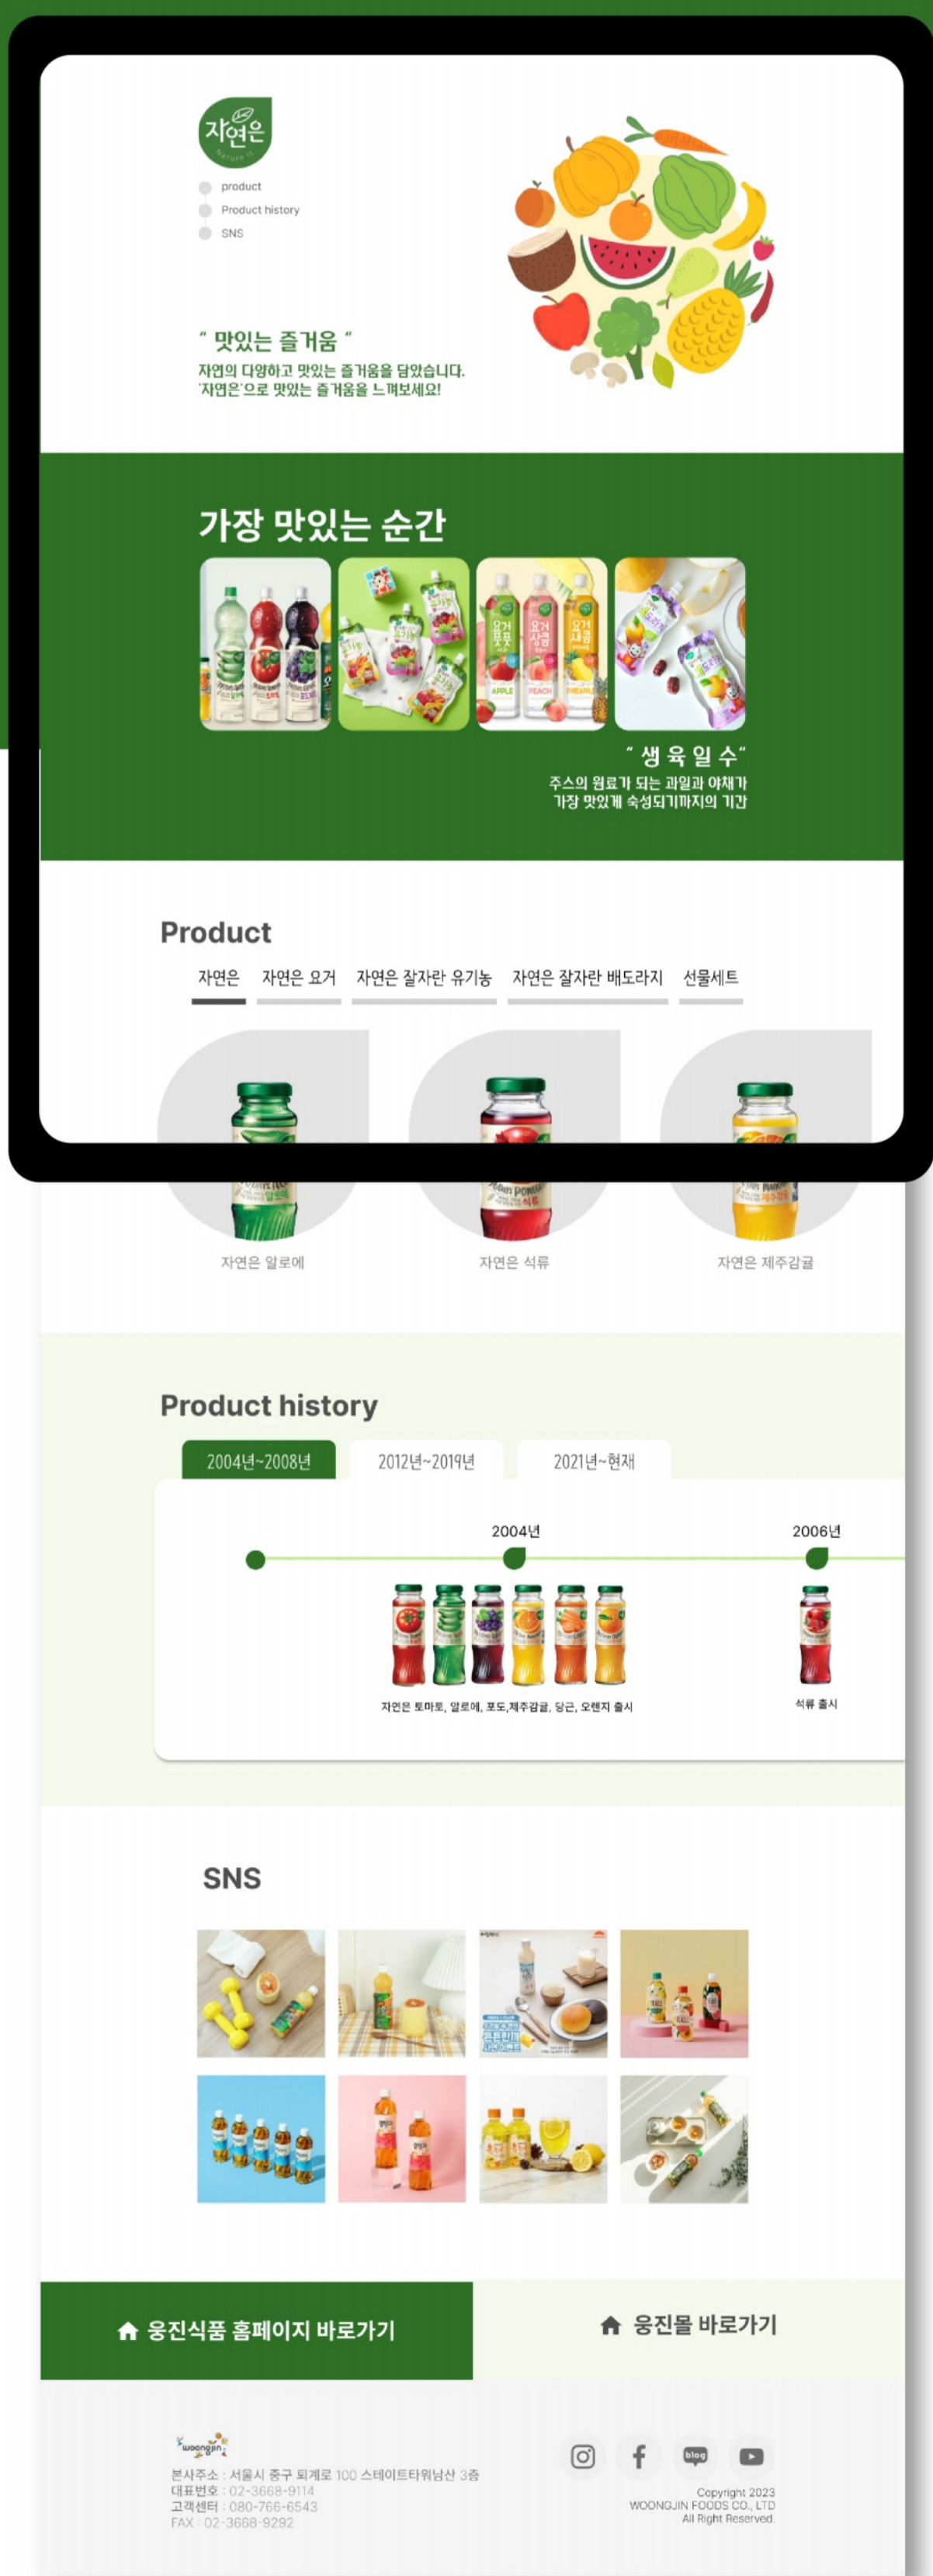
자연은
Nature is

product
Product history
SNS

" 맛있는 즐거움 "
자연의 다양하고 맛있는 즐거움을 담았습니다.
'자연은'으로 맛있는 즐거움을 느껴보세요!

가장 맛있는 순간

" 생 육 일 수 "
주스의 원료가 되는 과일과 야채가
가장 맛있게 숙성되기까지의 기간

Product

자연은 | 자연은 요거 | 자연은 잘자란 유기농 | 자연은 잘자란 배도라지 | 선물세트

자연은 알로에
자연은 석류
자연은 제주감귤

Product history

2004년~2008년 | 2012년~2019년 | 2021년~현재

2004년
2006년

자연은 토마토, 알로에, 포도,제주감귤, 당근, 오렌지 출시
석류 출시

SNS

웅진식품 홈페이지 바로가기
웅진몰 바로가기

woongjin
본사주소 : 서울시 중구 퇴계로 100 스테이트타워남산 3층
대표번호 : 02-3668-9114
고객센터 : 080-766-6543
FAX : 02-3668-9292

blog

Copyright 2023
WOONGJIN FOODS CO., LTD
All Right Reserved.